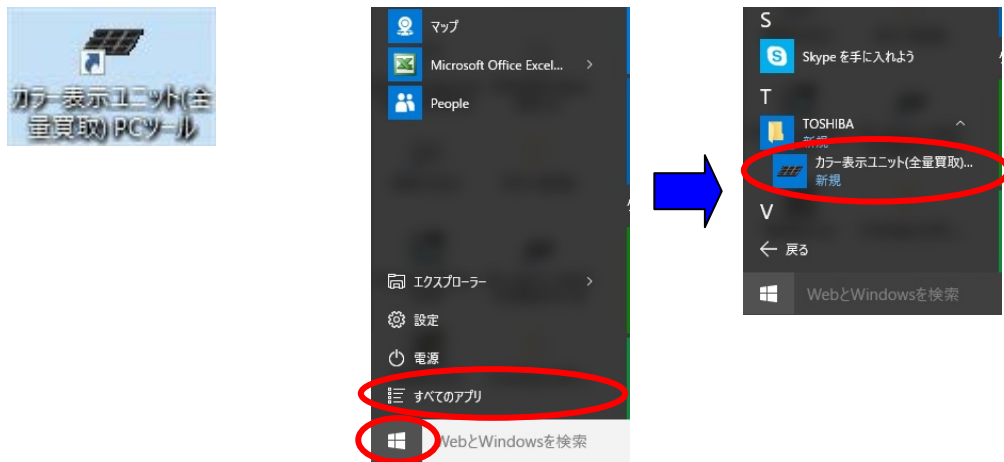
カラー表示ユニット(全量買取) PCツール

マップ
Microsoft Office Excel...
People
エクスプローラー
設定
電源
すべてのアプリ
WebとWindowsを検索

S
Skype を手に入れよう
T
TOSHIBA
新規
カラー表示ユニット(全量買取)...
新規
V
戻る
WebとWindowsを検索